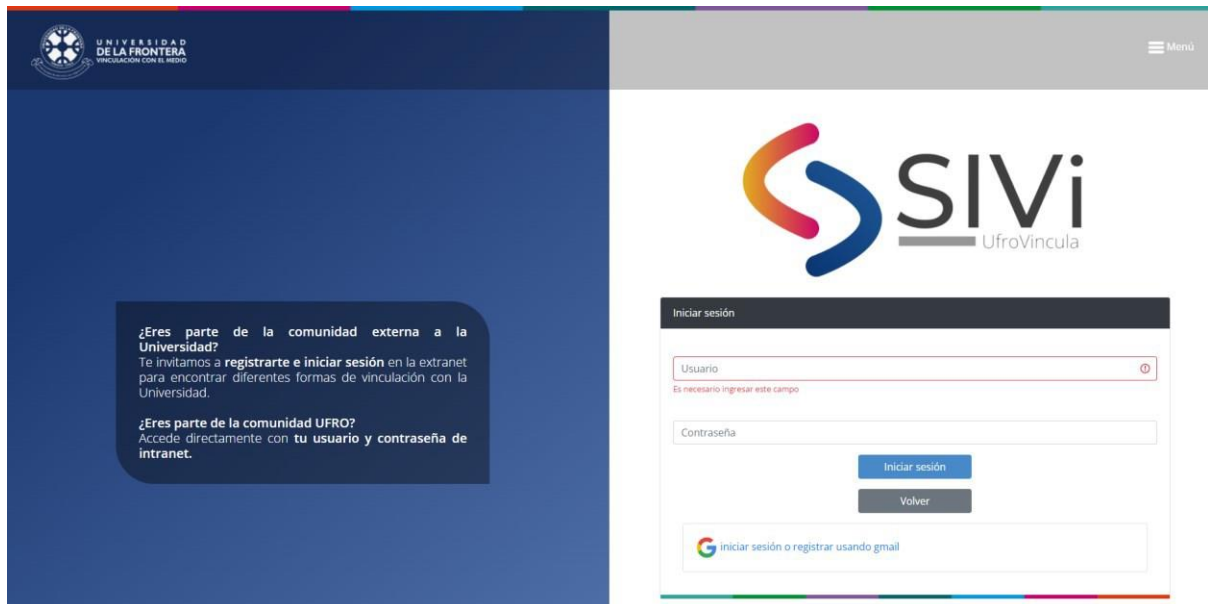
UNIVERSIDAD
DE LA FRONTERA
VINCULACIÓN CON EL MEDIO

Menú

SIVi
UfroVincula

¿Eres parte de la comunidad externa a la Universidad?
Te invitamos a registrarte e iniciar sesión en la extranet para encontrar diferentes formas de vinculación con la Universidad.

¿Eres parte de la comunidad UFRO?
Accede directamente con tu usuario y contraseña de intranet.

Iniciar sesión

Usuario

Es necesario ingresar este campo

Contraseña

Iniciar sesión

Volver

iniciar sesión o registrar usando gmail